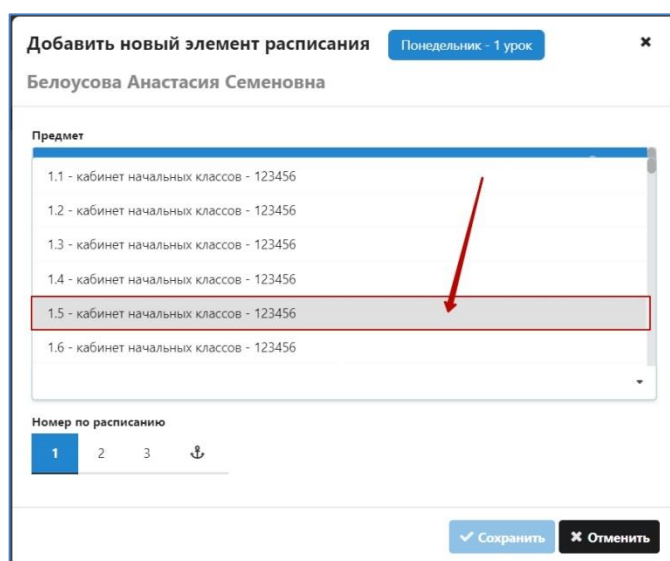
Добавить новый элемент расписания Понедельник - 1 урок ×

Белоусова Анастасия Семеновна

Предмет

1.1 - кабинет начальных классов - 123456

1.2 - кабинет начальных классов - 123456

1.3 - кабинет начальных классов - 123456

1.4 - кабинет начальных классов - 123456

1.5 - кабинет начальных классов - 123456

1.6 - кабинет начальных классов - 123456

Номер по расписанию

1 2 3 ⚓

✔ Сохранить ✖ Отменить